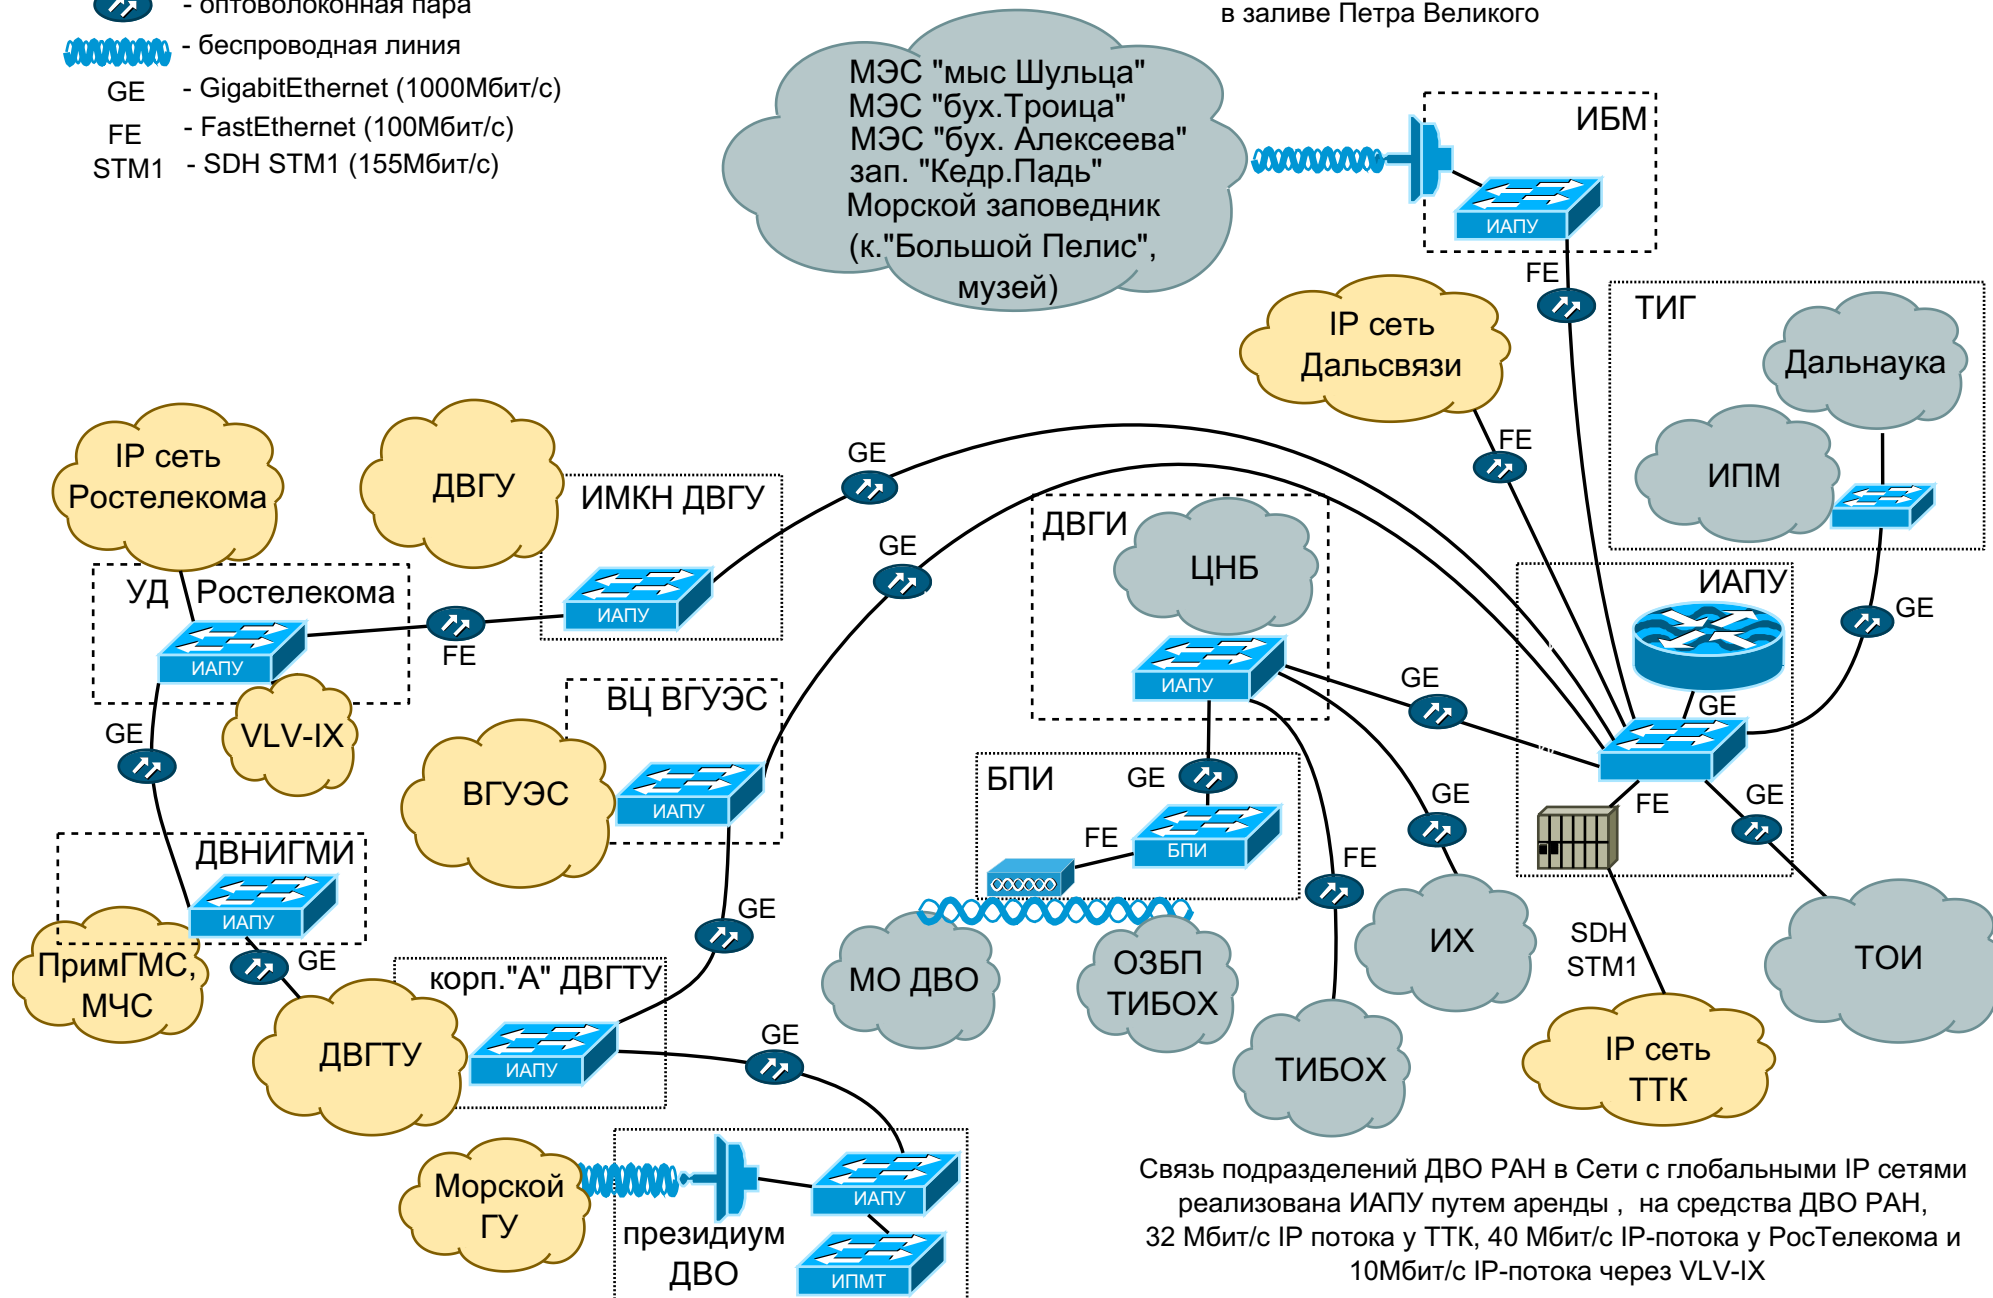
- оптоволоконная пара
- беспроводная линия
GE - GigabitEthernet (1000Мбит/с)
FE - FastEthernet (100Мбит/с)
STM1 - SDH STM1 (155Мбит/с)

в заливе Петра Великого

МЭС "мыс Шульца"
МЭС "бух.Троица"
МЭС "бух. Алексеева"
зап. "Кедр.Падь"
Морской заповедник
(к."Большой Пелис",
музей)

ИБМ
ИАПУ
FE

IP сеть Дальсвязи

ТИГ
Дальнаука
ИПМ

IP сеть Ростелекома

ДВГУ

ИМКН ДВГУ
ИАПУ
GE

УД Ростелекома
ИАПУ
FE
VLV-IX

GE

ДВГИ
ЦНБ
ИАПУ

FE

ИАПУ
GE
GE
GE

ВЦ ВГУЭС
ВГУЭС
ИАПУ

GE

ДВНИГМИ
ИАПУ

БПИ
GE
FE
БПИ

GE
FE

ПримГМС, МЧС
GE

GE

ДВГТУ

корп."А" ДВГТУ
ИАПУ

МО ДВО
ОЗБП ТИБОХ
ТИБОХ
ИХ

FE
GE
SDH STM1

ТОИ

IP сеть ТТК

GE

Морской ГУ

президиум ДВО
ИАПУ
ИПМТ

Связь подразделений ДВО РАН в Сети с глобальными IP сетями реализована ИАПУ путем аренды , на средства ДВО РАН, 32 Мбит/с IP потока у ТТК, 40 Мбит/с IP-потока у РосТелекома и 10Мбит/с IP-потока через VLV-IX